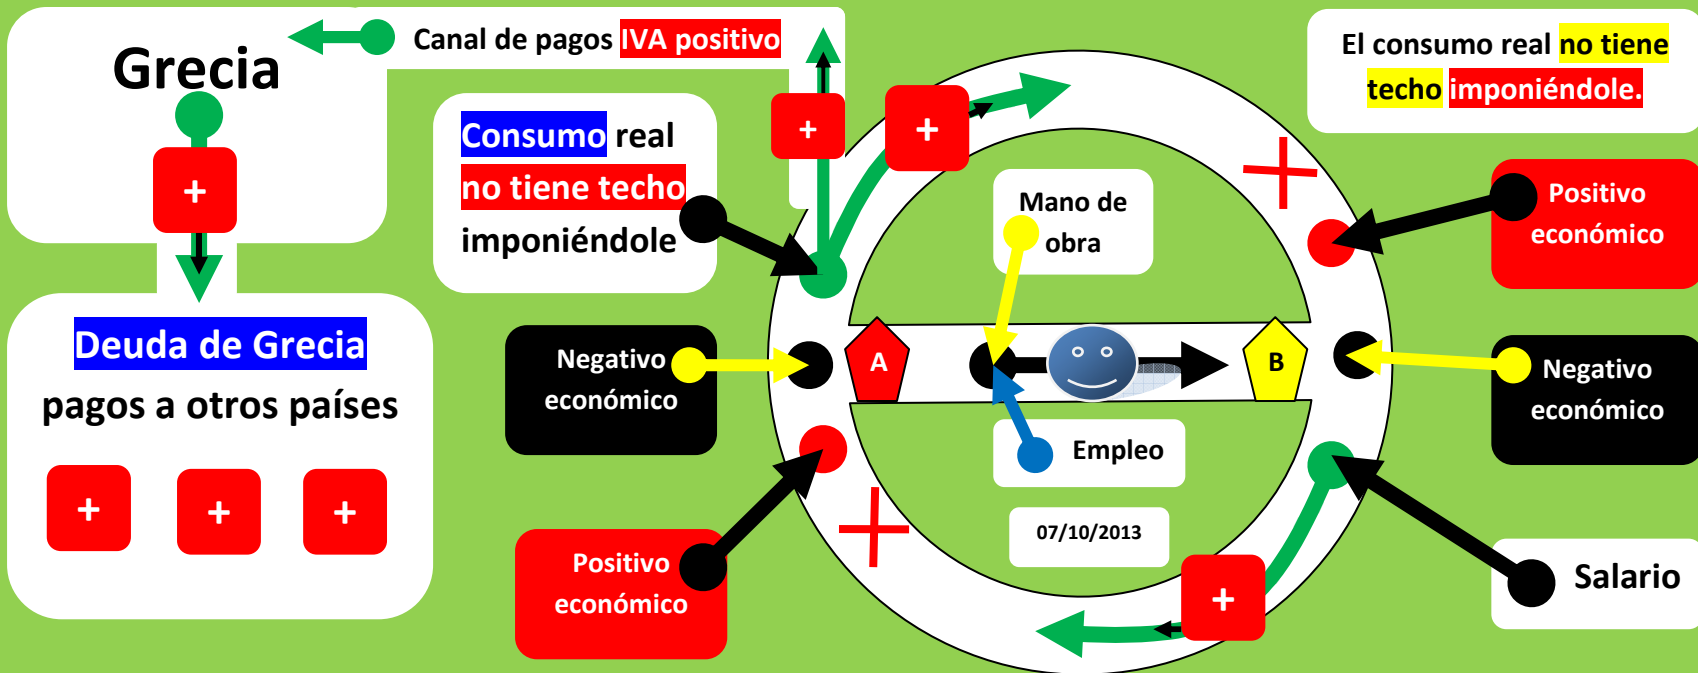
Grecia

Canal de pagos IVA positivo

El consumo real no tiene techo imponiéndole.

Consumo real no tiene techo imponiéndole

+

+

+

+

Mano de obra

Positivo económico

Deuda de Grecia pagos a otros países

+ + +

Negativo económico

A

B

Negativo económico

Empleo

07/10/2013

Positivo económico

+

Salario